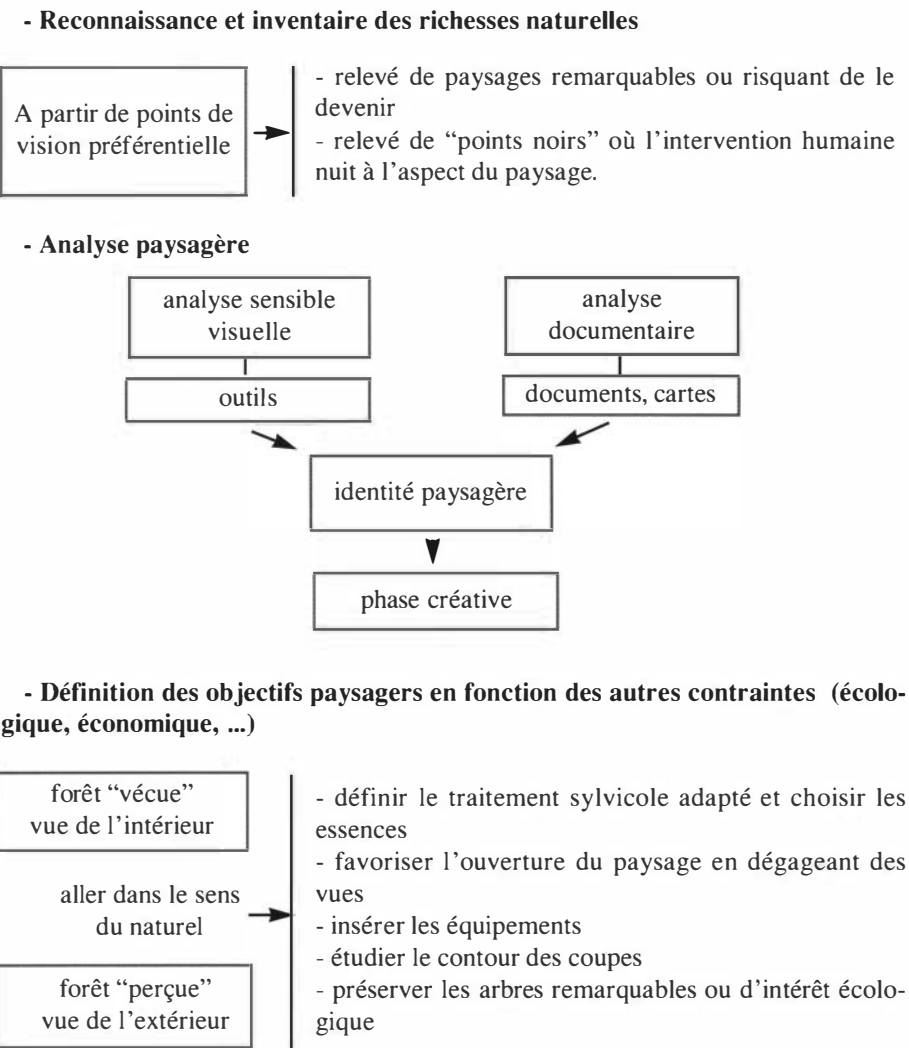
- Reconnaissance et inventaire des richesses naturelles

A partir de points de vision préférentielle

- relevé de paysages remarquables ou risquant de le devenir
- relevé de "points noirs" où l'intervention humaine nuit à l'aspect du paysage.

- Analyse paysagère

analyse sensible visuelle

outils

analyse documentaire

documents, cartes

identité paysagère

phase créative

- Définition des objectifs paysagers en fonction des autres contraintes (écologique, économique, ...)

forêt "vécue" vue de l'intérieur

aller dans le sens du naturel

forêt "perçue" vue de l'extérieur

- définir le traitement sylvicole adapté et choisir les essences
- favoriser l'ouverture du paysage en dégageant des vues
- insérer les équipements
- étudier le contour des coupes
- préserver les arbres remarquables ou d'intérêt écologique